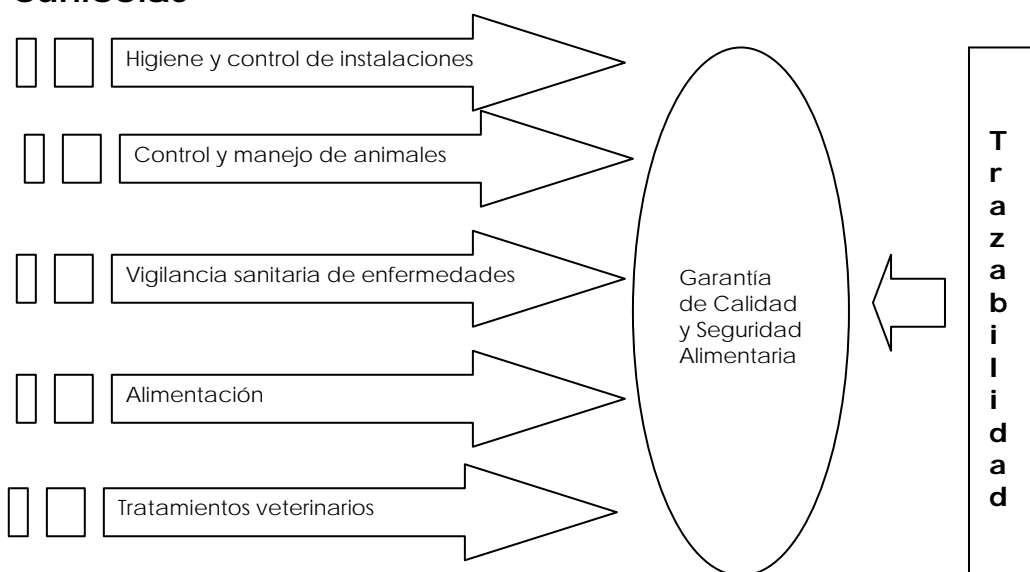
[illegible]

Higiene y control de instalaciones

Control y manejo de animales

Vigilancia sanitaria de enfermedades

Alimentación

Tratamientos veterinarios

Garantía de Calidad y Seguridad Alimentaria

T r a z a b i l i d a d